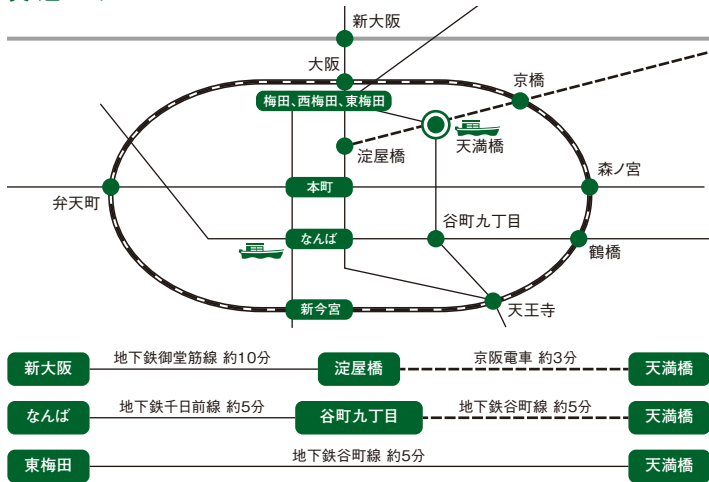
新大阪
大阪
京橋
梅田、西梅田、東梅田
淀屋橋
天満橋
森ノ宮
弁天町
本町
谷町九丁目
なんば
鶴橋
新今宮
天王寺

新大阪 地下鉄御堂筋線 約10分 淀屋橋 京阪電車 約3分 天満橋
なんば 地下鉄千日前線 約5分 谷町九丁目 地下鉄谷町線 約5分 天満橋
東梅田 地下鉄谷町線 約5分 天満橋